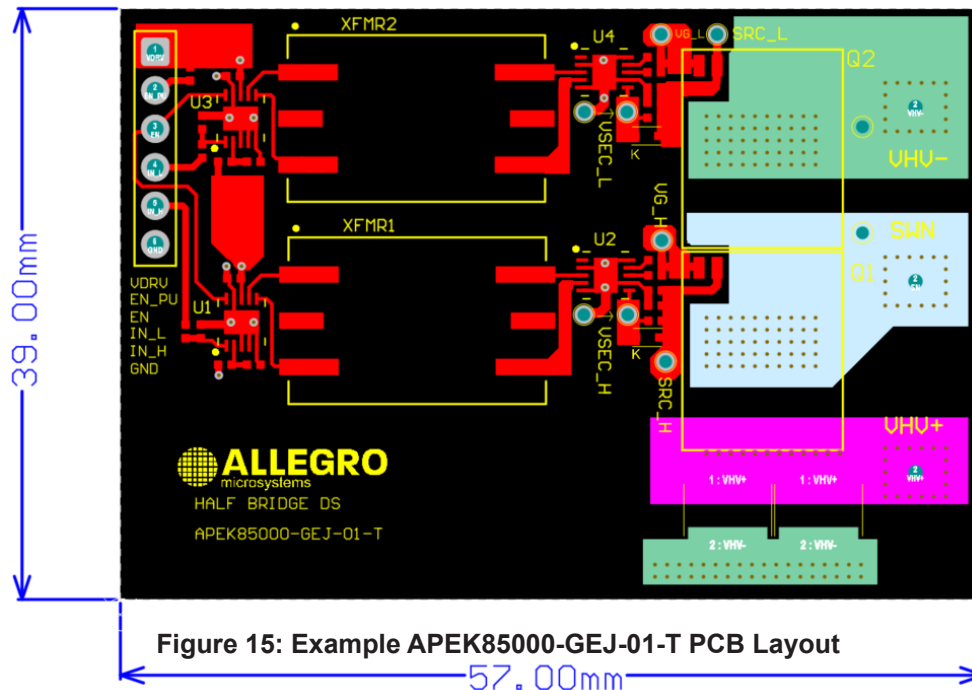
39.00mm

XFMR2
U4
VG_L
SRC_L
Q2
U3
VSEC_L
K
VHV-
VG_H
XFMR1
U2
SWN
Q1
U1
VSEC_H
K
SRC_H
VHV+
VDRV
EN_PU
EN
IN_L
IN_H
GND
1 VDRV
2 EN_PU
3 EN
4 IN_L
5 IN_H
6 GND
2 VHV-
2 SWN
2 VHV+
1:VHV+
1:VHV+
2:VHV-
2:VHV-

ALLEGRO
microsystems
HALF BRIDGE DS
APEK85000-GEJ-01-T

Figure 15: Example APEK85000-GEJ-01-T PCB Layout

57.00mm